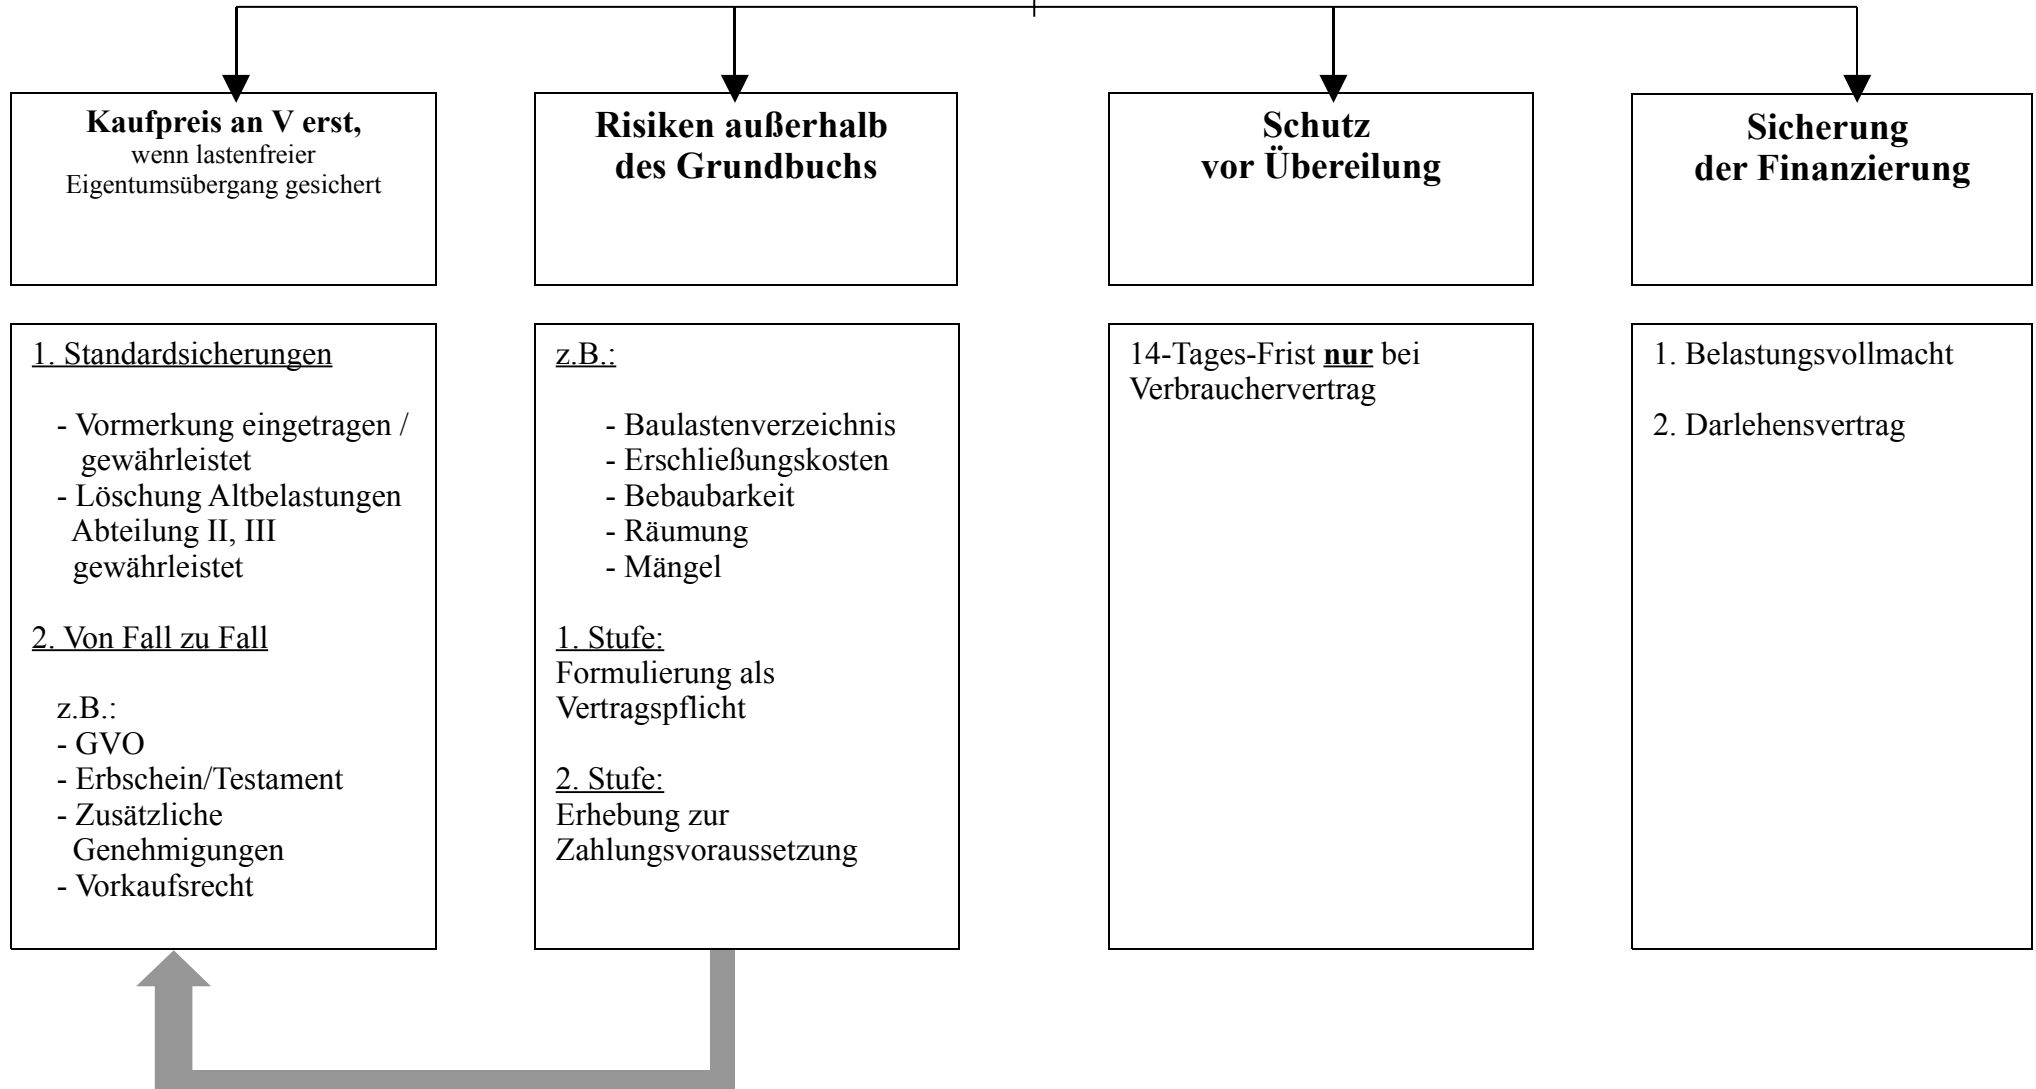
**Kaufpreis an V erst,**
wenn lastenfreier Eigentumsübergang gesichert

**Risiken außerhalb des Grundbuchs**

**Schutz vor Übereilung**

**Sicherung der Finanzierung**

1. Standardsicherungen

- Vormerkung eingetragen / gewährleistet
- Löschung Altbelastungen Abteilung II, III gewährleistet

2. Von Fall zu Fall

z.B.:
- GVO
- Erbschein/Testament
- Zusätzliche Genehmigungen
- Vorkaufsrecht

z.B.:

- Baulastenverzeichnis
- Erschließungskosten
- Bebaubarkeit
- Räumung
- Mängel

1. Stufe:
Formulierung als Vertragspflicht

2. Stufe:
Erhebung zur Zahlungsvoraussetzung

14-Tages-Frist **nur** bei Verbrauchervertrag

1. Belastungsvollmacht

2. Darlehensvertrag